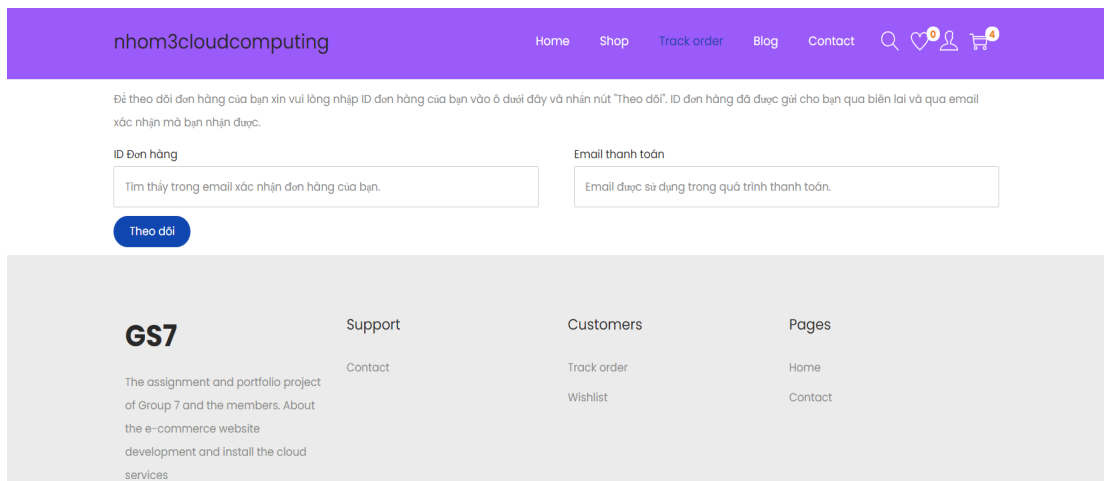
nhom3cloudcomputing

Home Shop Track order Blog Contact

0

4

Để theo dõi đơn hàng của bạn xin vui lòng nhập ID đơn hàng của bạn vào ô dưới đây và nhấn nút "Theo dõi". ID đơn hàng đã được gửi cho bạn qua biên lai và qua email xác nhận mà bạn nhận được.

ID Đơn hàng

Tìm thấy trong email xác nhận đơn hàng của bạn.

Email thanh toán

Email được sử dụng trong quá trình thanh toán.

Theo dõi

GS7

The assignment and portfolio project of Group 7 and the members. About the e-commerce website development and install the cloud services

Support

Contact

Customers

Track order

Wishlist

Pages

Home

Contact